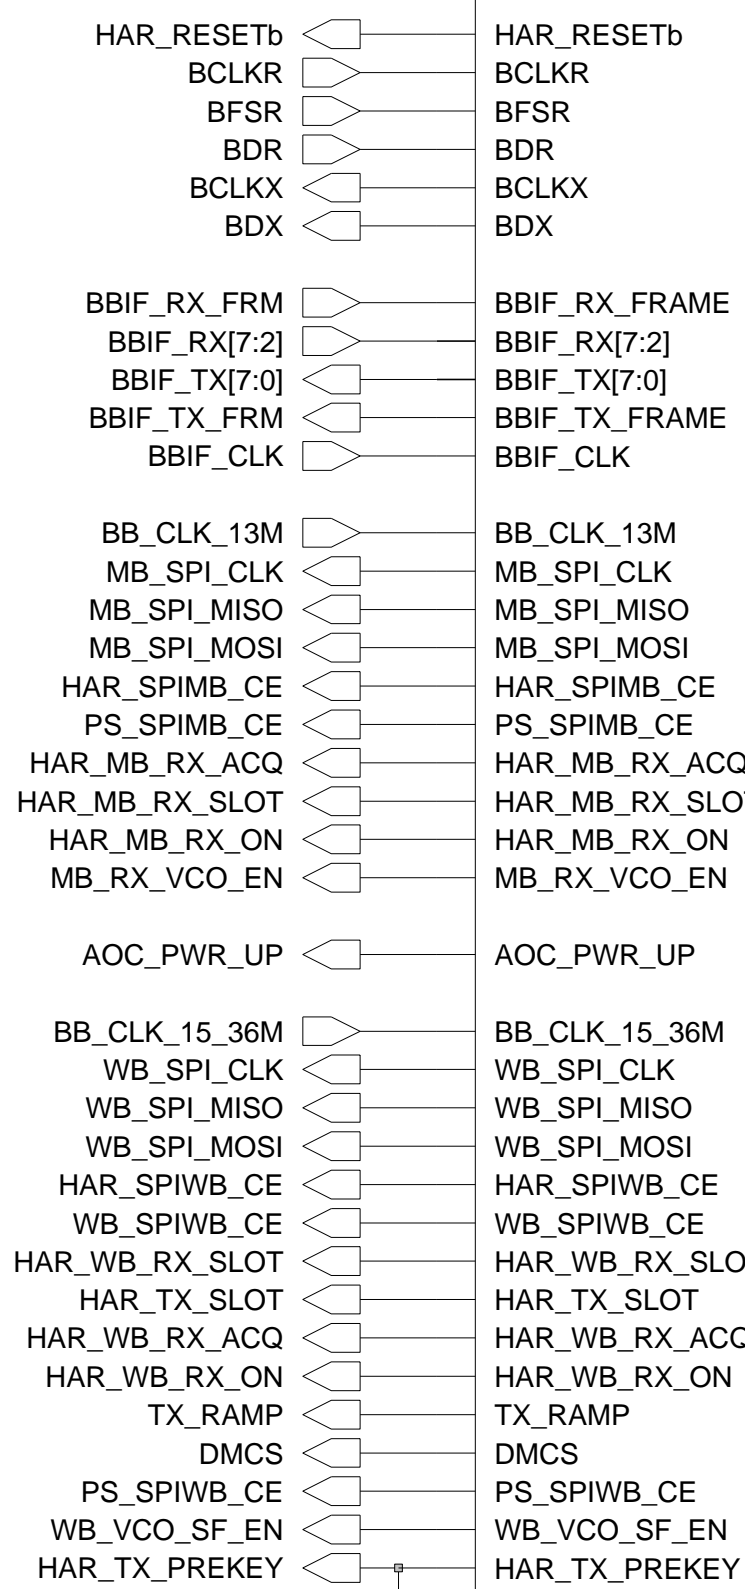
HAR_RESETb HAR_RESETb
BCLKR BCLKR
BFSR BFSR
BDR BDR
BCLKX BCLKX
BDX BDX

BBIF_RX_FRM BBIF_RX_FRAME
BBIF_RX[7:2] BBIF_RX[7:2]
BBIF_TX[7:0] BBIF_TX[7:0]
BBIF_TX_FRM BBIF_TX_FRAME
BBIF_CLK BBIF_CLK

BB_CLK_13M BB_CLK_13M
MB_SPI_CLK MB_SPI_CLK
MB_SPI_MISO MB_SPI_MISO
MB_SPI_MOSI MB_SPI_MOSI
HAR_SPIMB_CE HAR_SPIMB_CE
PS_SPIMB_CE PS_SPIMB_CE
HAR_MB_RX_ACQ HAR_MB_RX_ACQ
HAR_MB_RX_SLOT HAR_MB_RX_SLO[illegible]
HAR_MB_RX_ON HAR_MB_RX_ON
MB_RX_VCO_EN MB_RX_VCO_EN

AOC_PWR_UP AOC_PWR_UP

BB_CLK_15_36M BB_CLK_15_36M
WB_SPI_CLK WB_SPI_CLK
WB_SPI_MISO WB_SPI_MISO
WB_SPI_MOSI WB_SPI_MOSI
HAR_SPIWB_CE HAR_SPIWB_CE
WB_SPIWB_CE WB_SPIWB_CE
HAR_WB_RX_SLOT HAR_WB_RX_SLO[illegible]
HAR_TX_SLOT HAR_TX_SLOT
HAR_WB_RX_ACQ HAR_WB_RX_AC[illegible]
HAR_WB_RX_ON HAR_WB_RX_ON
TX_RAMP TX_RAMP
DMCS DMCS
PS_SPIWB_CE PS_SPIWB_CE
WB_VCO_SF_EN WB_VCO_SF_EN
HAR_TX_PREKEY HAR_TX_PREKEY